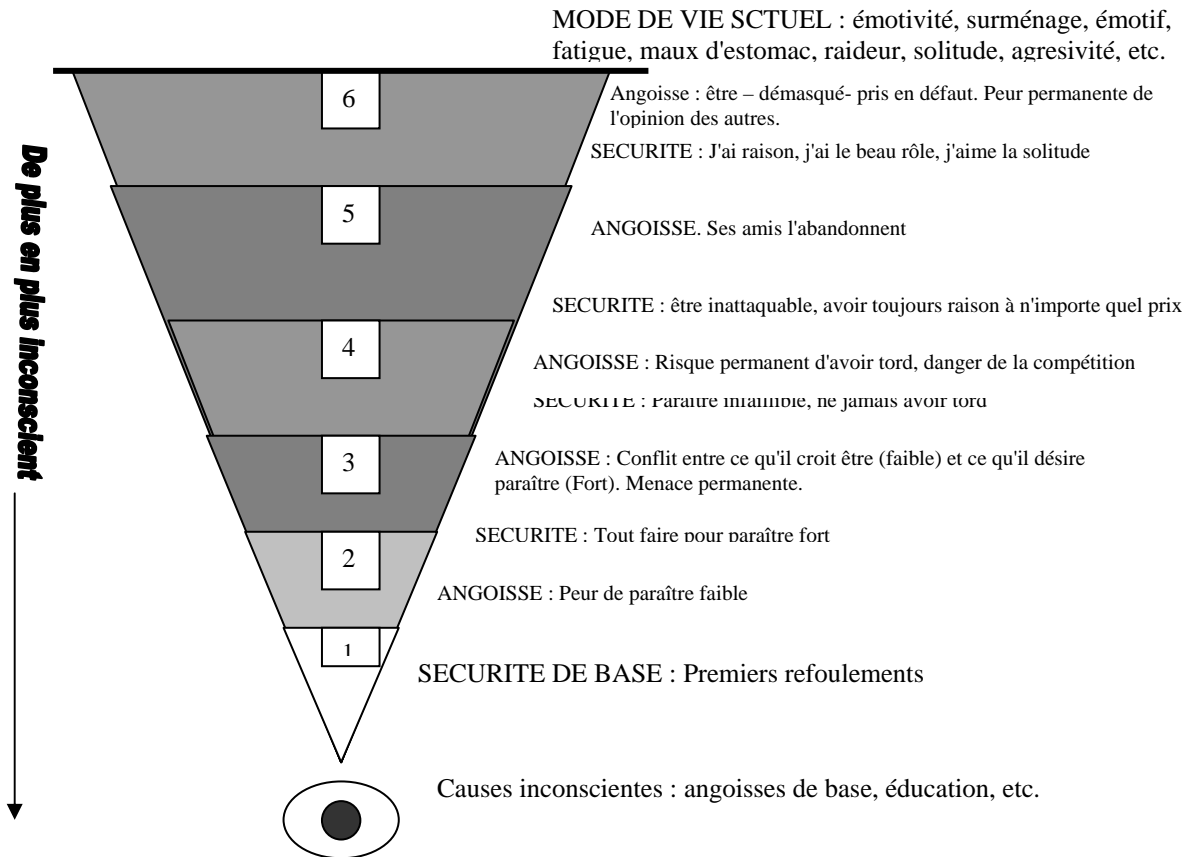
MODE DE VIE SCTUEL : émotivité, surménage, émotif, fatigue, maux d'estomac, raideur, solitude, agresivité, etc.

De plus en plus inconscient

6

Angoisse : être – démasqué- pris en défaut. Peur permanente de l'opinion des autres.

SECURITE : J'ai raison, j'ai le beau rôle, j'aime la solitude

5

ANGOISSE. Ses amis l'abandonnent

SECURITE : être inattaquable, avoir toujours raison à n'importe quel prix

4

ANGOISSE : Risque permanent d'avoir tord, danger de la compétition

SECURITE : Paraître infaillible, ne jamais avoir tord

3

ANGOISSE : Conflit entre ce qu'il croit être (faible) et ce qu'il désire paraître (Fort). Menace permanente.

SECURITE : Tout faire pour paraître fort

2

ANGOISSE : Peur de paraître faible

1

SECURITE DE BASE : Premiers refoulements

Causes inconscientes : angoisses de base, éducation, etc.